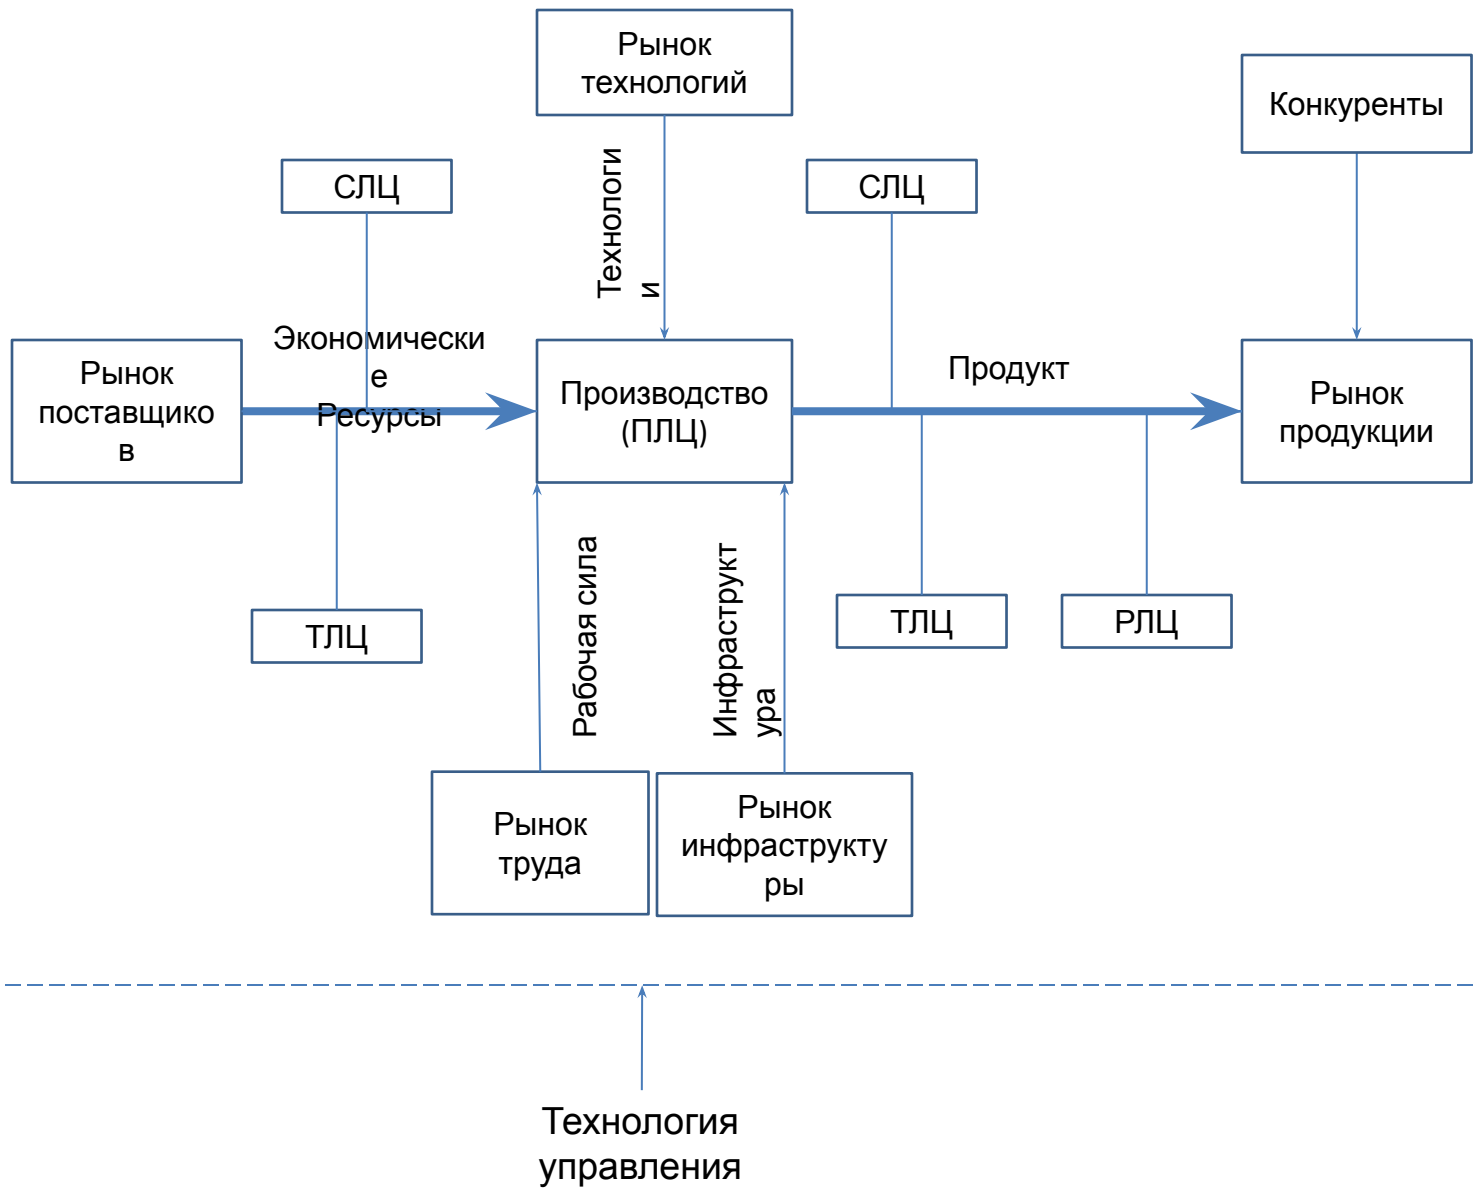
Рынок технологий

Конкуренты

СЛЦ

Технологии

СЛЦ

Экономические Ресурсы

Продукт

Рынок поставщиков

Производство (ПЛЦ)

Рынок продукции

Рабочая сила

Инфраструктура

ТЛЦ

ТЛЦ

РЛЦ

Рынок труда

Рынок инфраструктуры

Технология управления